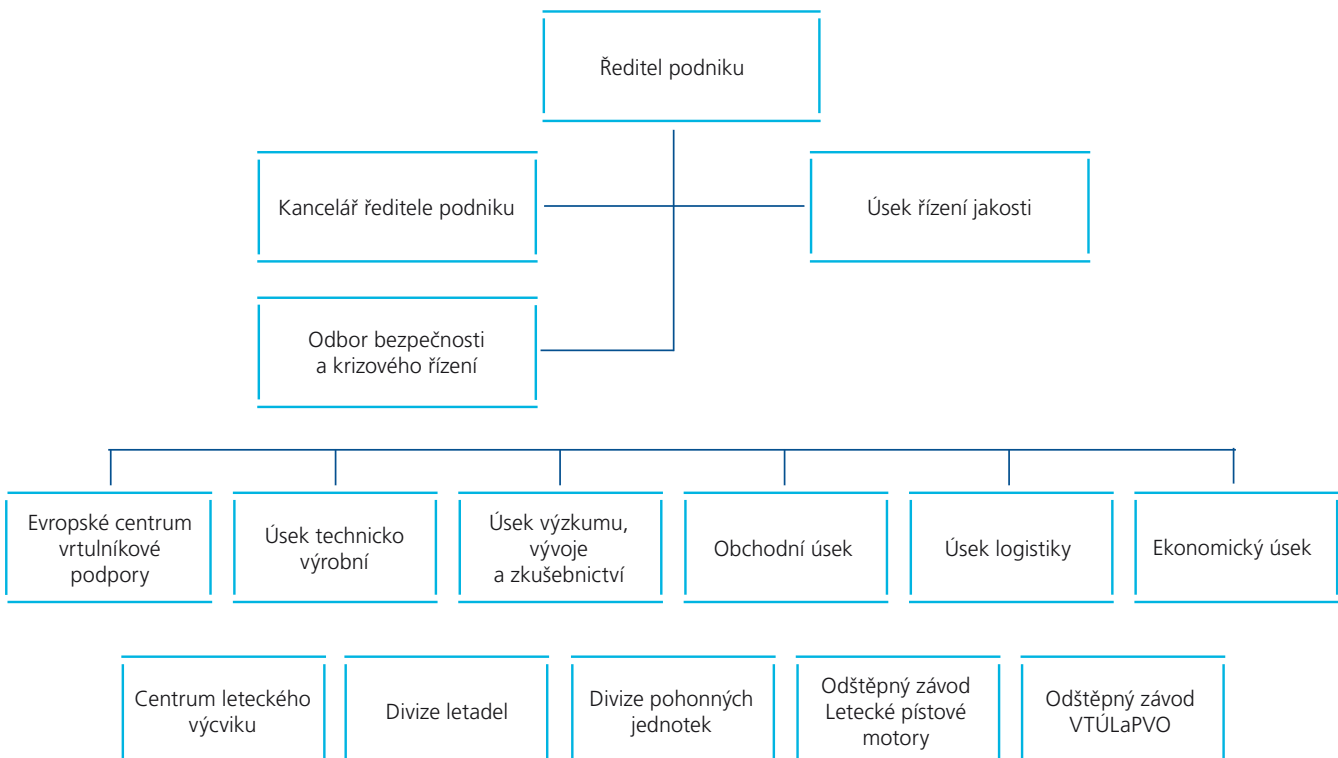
Ředitel podniku

Kancelář ředitele podniku

Úsek řízení jakosti

Odbor bezpečnosti a krizového řízení

Evropské centrum vrtulníkové podpory

Úsek technicko výrobní

Úsek výzkumu, vývoje a zkušebnictví

Obchodní úsek

Úsek logistiky

Ekonomický úsek

Centrum leteckého výcviku

Divize letadel

Divize pohonných jednotek

Odštěpný závod Letecké pístové motory

Odštěpný závod VTÚLaPVO